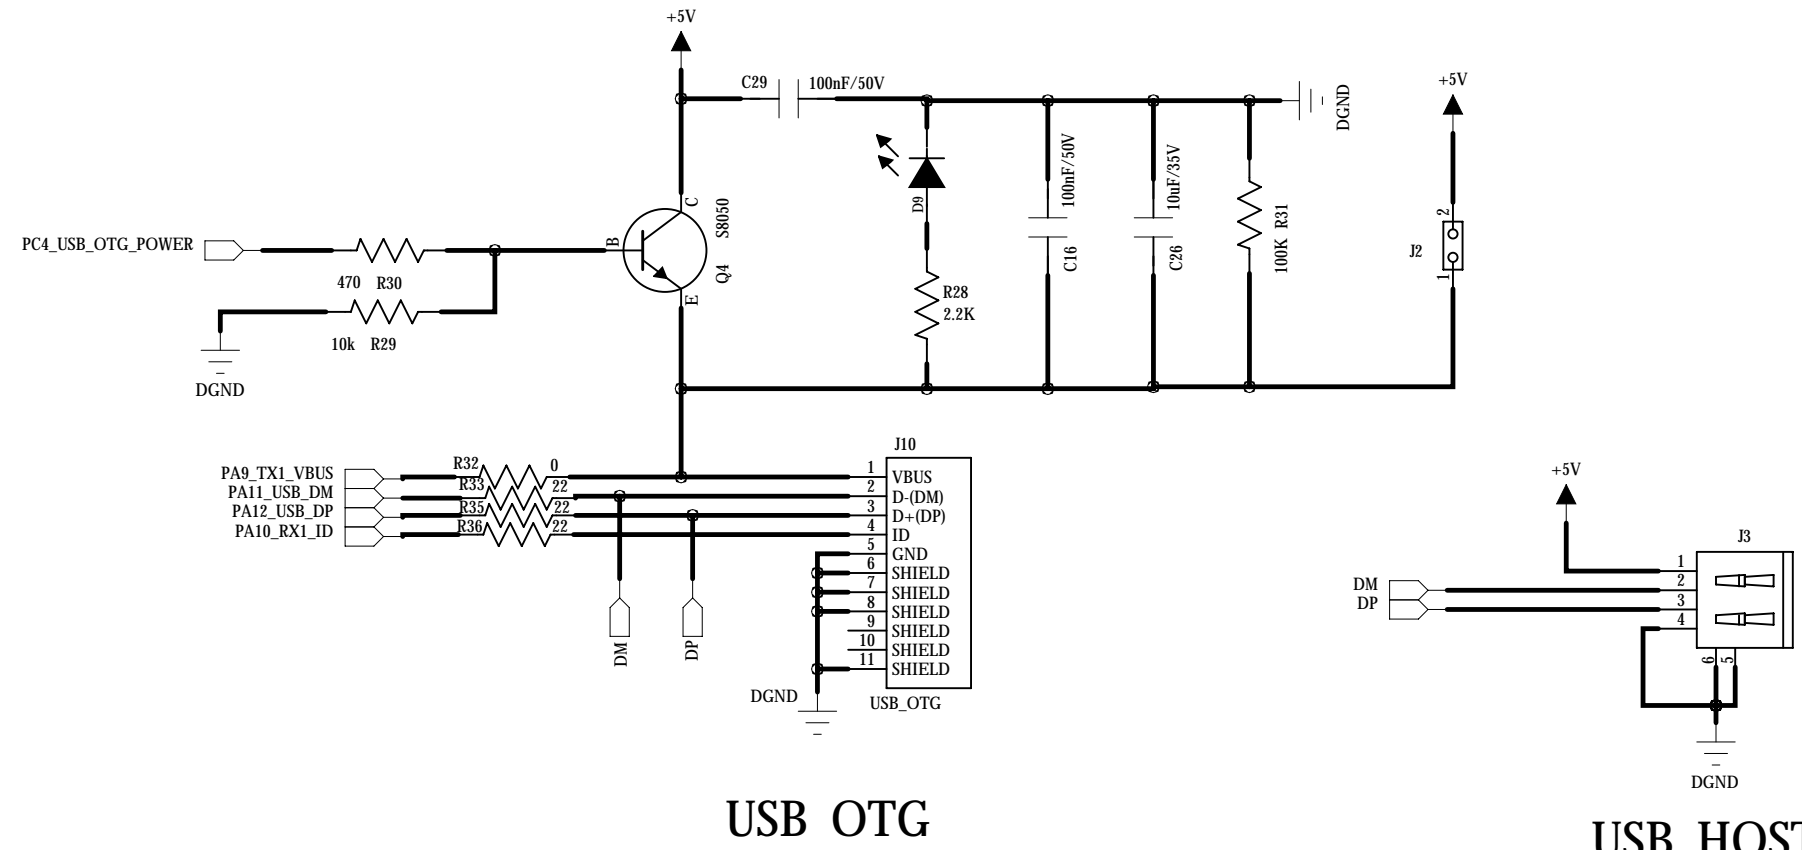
+5V

C29 100nF/50V

DGND

+5V

PC4_USB_OTG_POWER

470 R30

10k R29

DGND

B

C

E

S8050

Q4

D9

R28
2.2K

100nF/50V

C16

10uF/35V

C26

100K R31

2

J2

1

J10

PA9_TX1_VBUS
PA11_USB_DM
PA12_USB_DP
PA10_RX1_ID

R32 0
R33 22
R35 22
R36 22

1 VBUS
2 D-(DM)
3 D+(DP)
4 ID
5 GND
6 SHIELD
7 SHIELD
8 SHIELD
9 SHIELD
10 SHIELD
11 SHIELD

USB_OTG

DM

DP

DGND

+5V

J3

DM
DP

1
2
3
4
6
5

DGND

USB OTG

USB HOST